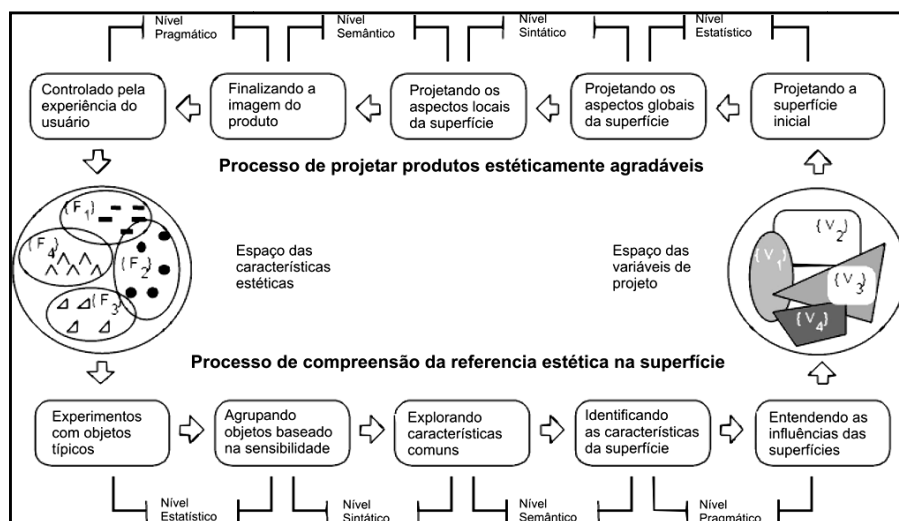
Nível Pragmático

Nível Semântico

Nível Sintático

Nível Estatístico

Controlado pela experiência do usuário

Finalizando a imagem do produto

Projetando os aspectos locais da superfície

Projetando os aspectos globais da superfície

Projetando a superfície inicial

Processo de projetar produtos estéticamente agradáveis

$\{F_1\}$

$\{F_4\}$

$\{F_2\}$

$\{F_3\}$

Espaço das características estéticas

Espaço das variáveis de projeto

$\{V_2\}$

$\{V_1\}$

$\{V_3\}$

$\{V_4\}$

Processo de compreensão da referencia estética na superfície

Experimentos com objetos típicos

Agrupando objetos baseado na sensibilidade

Explorando características comuns

Identificando as características da superfície

Entendendo as influências das superfícies

Nível Estatístico

Nível Sintático

Nível Semântico

Nível Pragmático